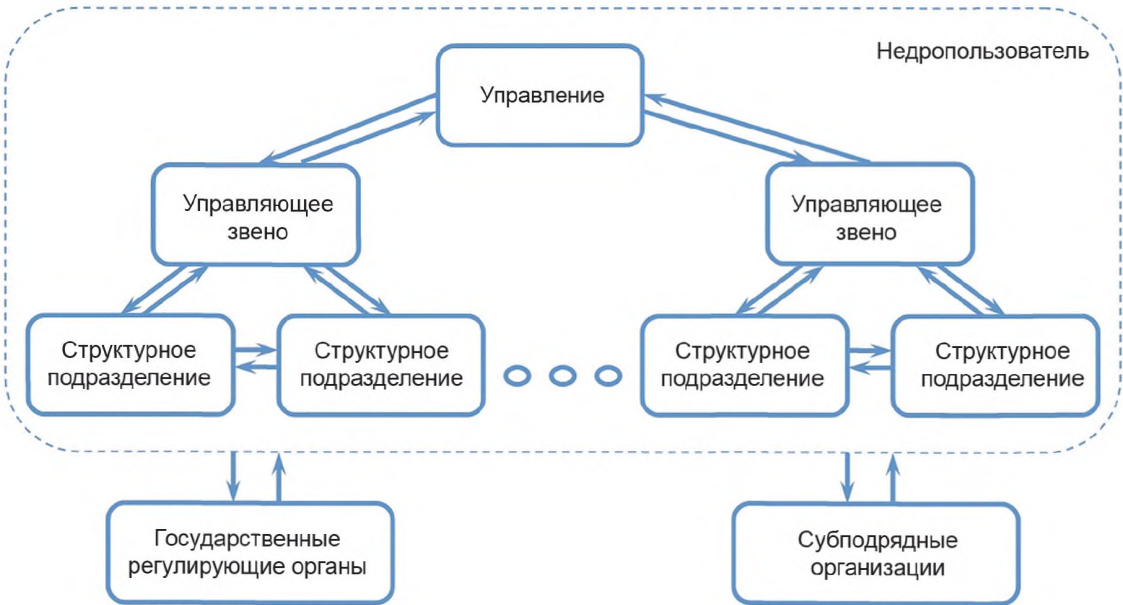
Недропользователь

Управление

Управляющее звено

Управляющее звено

Структурное подразделение

Структурное подразделение

Структурное подразделение

Структурное подразделение

Государственные регулирующие органы

Субподрядные организации